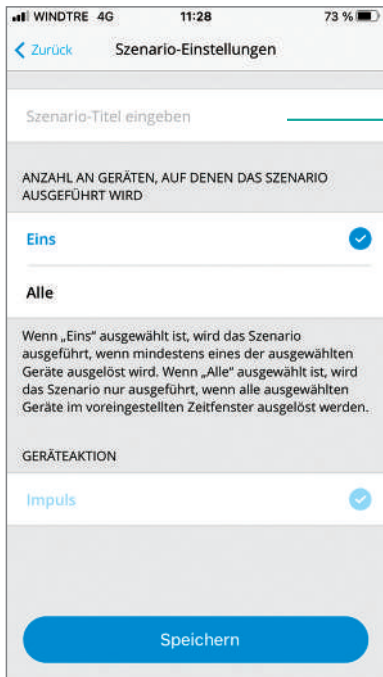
WINDTRE 4G 11:28 73 %

Zurück Szenario-Einstellungen

Szenario-Titel eingeben

ANZAHL AN GERÄTEN, AUF DENEN DAS SZENARIO AUSGEFÜHRT WIRD

Eins

Alle

Wenn „Eins" ausgewählt ist, wird das Szenario ausgeführt, wenn mindestens eines der ausgewählten Geräte ausgelöst wird. Wenn „Alle" ausgewählt ist, wird das Szenario nur ausgeführt, wenn alle ausgewählten Geräte im voreingestellten Zeitfenster ausgelöst werden.

GERÄTEAKTION

Impuls

Speichern